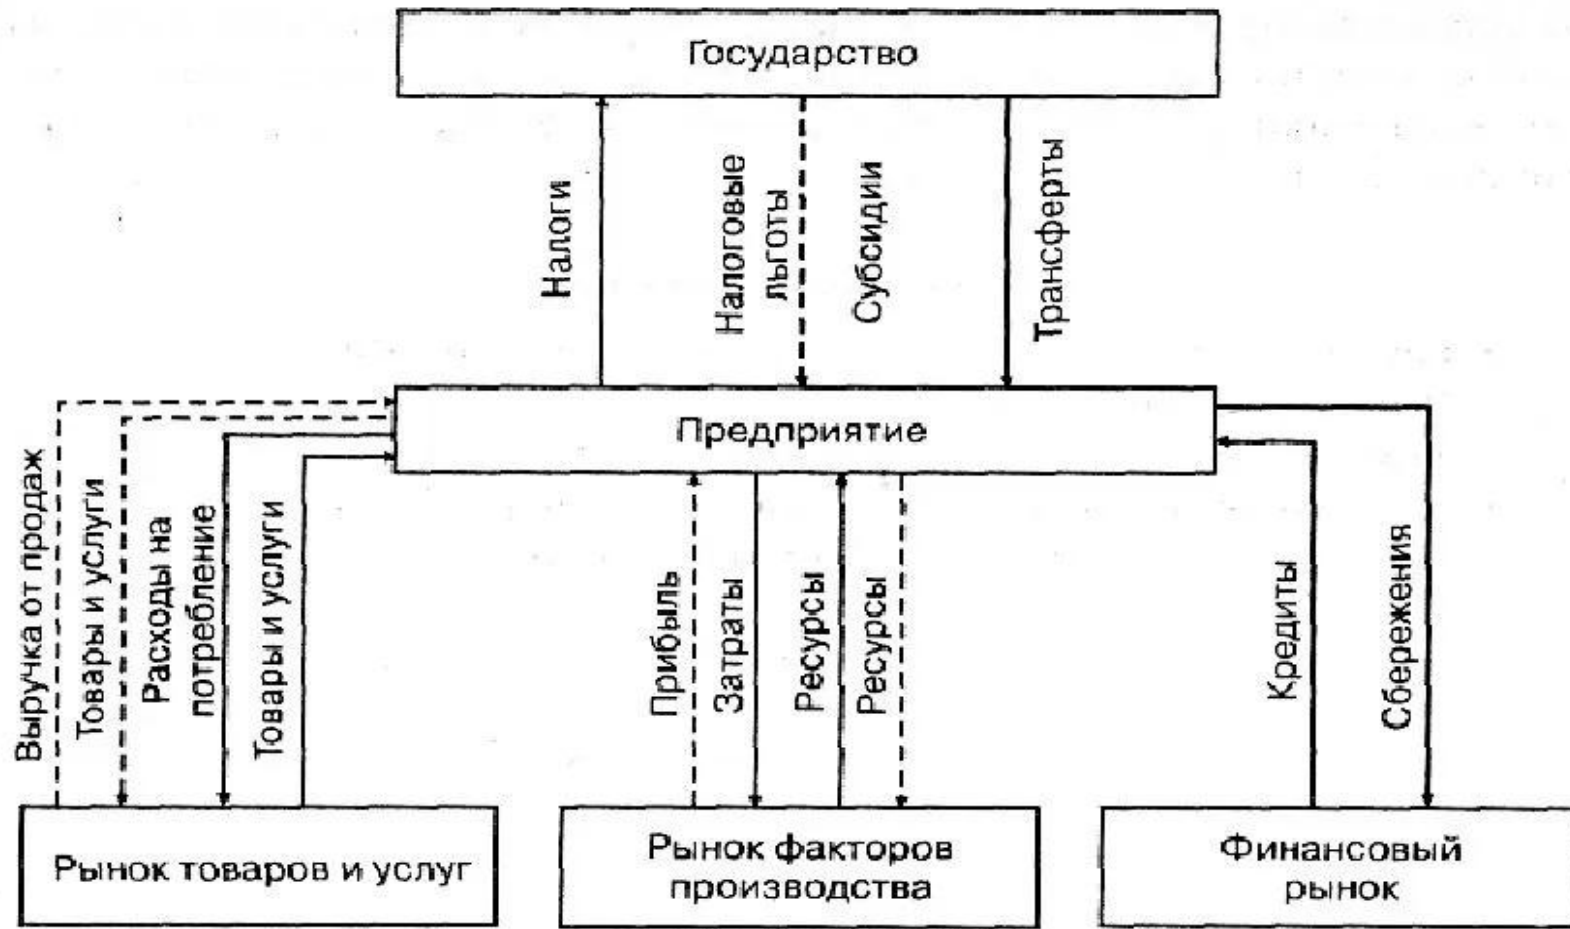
Государство

Налоги

Налоговые льготы

Субсидии

Трансферты

Предприятие

Выручка от продаж

Товары и услуги

Расходы на потребление

Товары и услуги

Прибыль

Затраты

Ресурсы

Ресурсы

Кредиты

Сбережения

Рынок товаров и услуг

Рынок факторов производства

Финансовый рынок